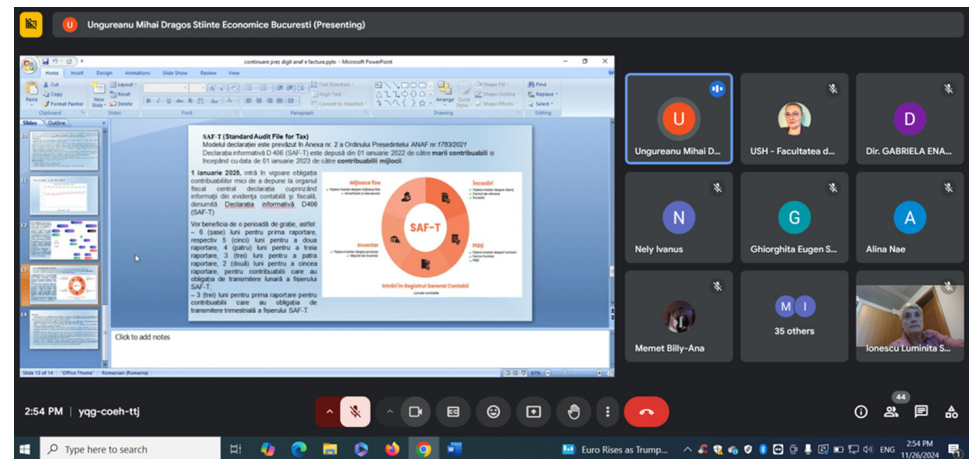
U Ungureanu Mihai Dragos Stiinte Economice Bucuresti (Presenting)

continuare prez digit anaf e factura.pptx - Microsoft PowerPoint

Home Insert Design Animations Slide Show Review View

Paste Cut Copy Format Painter New Slide Layout Reset Delete Clipboard Slides Font Paragraph Drawing Editing Find Replace Select Arrange Quick Styles Shape Fill Shape Outline Shape Effects Text Direction Align Text Convert to SmartArt

Slides Outline

SAF-T (Standard Audit File for Tax)

Modelul declarației este prevăzut în Anexa nr. 2 a Ordinului Președintelui ANAF nr.1783/2021

Declarația informativă D 406 (SAF-T) este depusă din 01 ianuarie 2022 de către marii contribuabili și începând cu data de 01 ianuarie 2023 de către contribuabilii mijlocii.

1 ianuarie 2025, intră în vigoare obligația contribuabililor mici de a depune la organul fiscal central declarația cuprinzând informații din evidența contabilă și fiscală, denumită Declarația informativă D406 (SAF-T)

Vor beneficia de o perioadă de grație, astfel:
– 6 (șase) luni pentru prima raportare, respectiv 5 (cinci) luni pentru a doua raportare, 4 (patru) luni pentru a treia raportare, 3 (trei) luni pentru a patra raportare, 2 (două) luni pentru a cincea raportare, pentru contribuabilii care au obligația de transmitere lunară a fișierului SAF-T.
– 3 (trei) luni pentru prima raportare pentru contribuabilii care au obligația de transmitere trimestrială a fișierului SAF-T.

Mijloace fixe
Încasări
SAF-T
Plăți
Inventar
Intrări în Registrul General Contabil

Click to add notes

Slide 13 of 14 "Office Theme" Romanian (Romania) 67%

Ungureanu Mihai D...
USH - Facultatea d...
Dir. GABRIELA ENA...
Nely Ivanus
Ghiorghita Eugen S...
Alina Nae
Memet Billy-Ana
35 others
Ionescu Luminita S...

2:54 PM | yqg-coeh-ttj

44

Type here to search
Euro Rises as Trump...
ENG 2:54 PM 11/26/2024